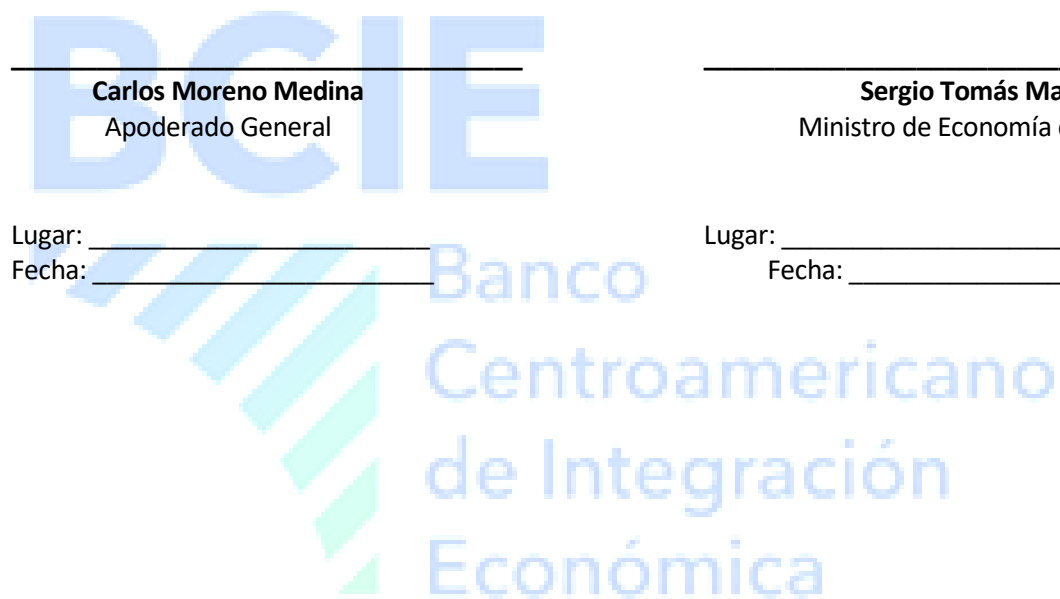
Carlos Moreno Medina
Apoderado General

Sergio Tomás Ma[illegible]
Ministro de Economía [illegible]

Lugar: ________________________
Fecha: ________________________

Lugar: ____________________
Fecha: ______________

BCIE
Banco Centroamericano de Integración Económica